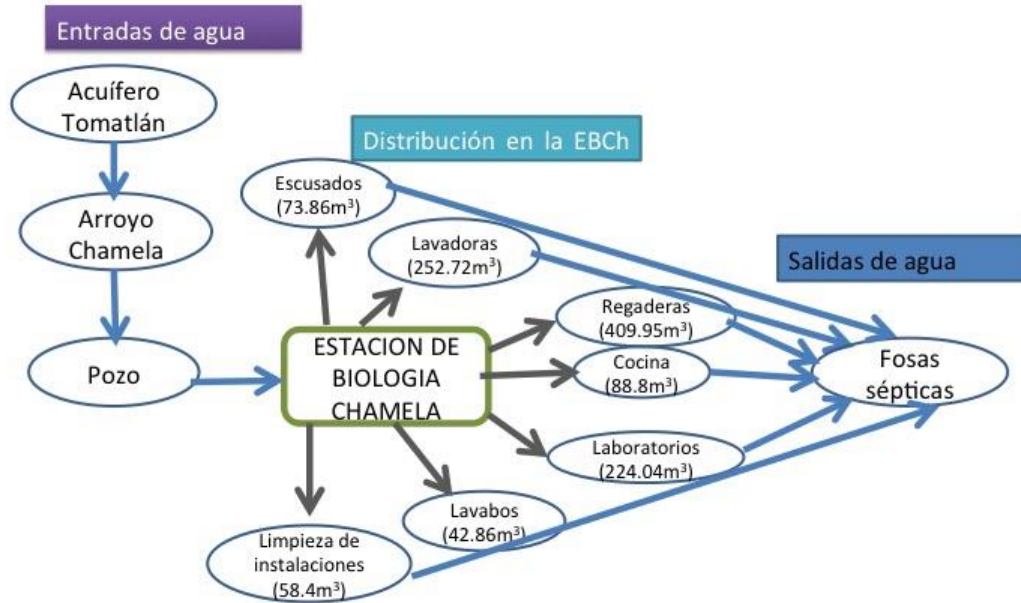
Entradas de agua

Acuífero Tomatlán

Arroyo Chamela

Pozo

Distribución en la EBCh

Escusados $(73.86m^3)$

Lavadoras $(252.72m^3)$

ESTACION DE BIOLOGIA CHAMELA

Regaderas $(409.95m^3)$

Cocina $(88.8m^3)$

Laboratorios $(224.04m^3)$

Lavabos $(42.86m^3)$

Limpieza de instalaciones $(58.4m^3)$

Salidas de agua

Fosas sépticas